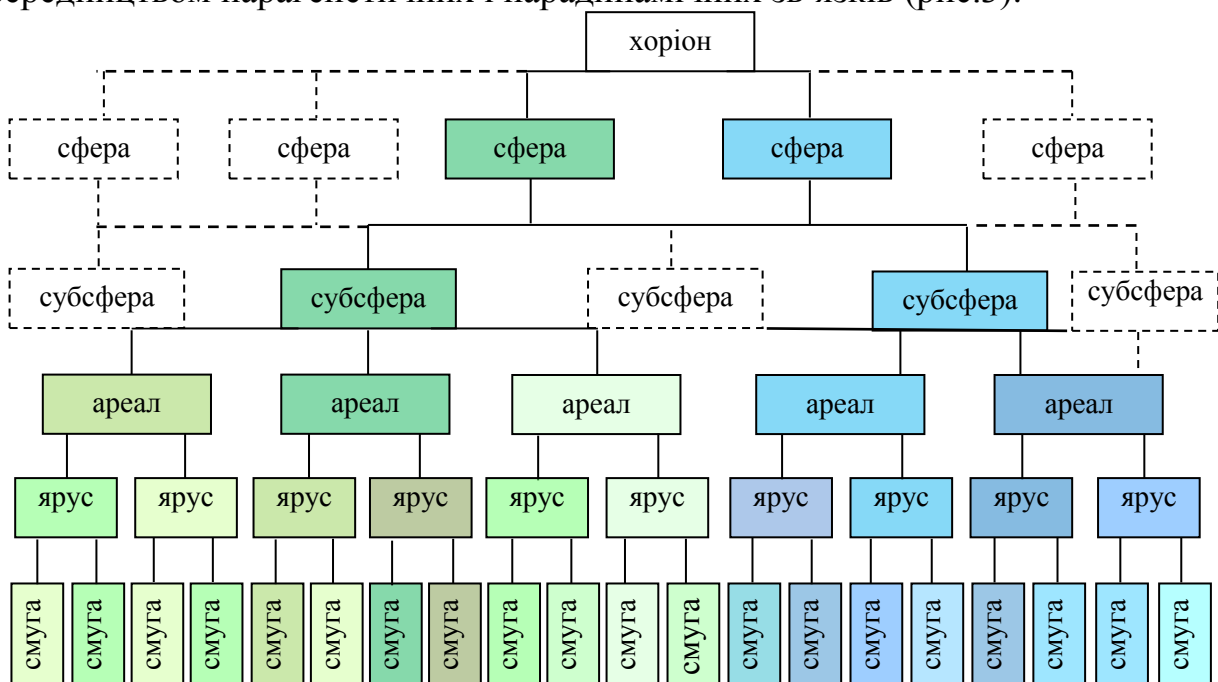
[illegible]

хоріон

сфера сфера сфера сфера сфера

субсфера субсфера субсфера субсфера субсфера

ареал ареал ареал ареал ареал

ярус ярус ярус ярус ярус ярус ярус ярус ярус ярус

смуга смуга смуга смуга смуга смуга смуга смуга смуга смуга смуга смуга смуга смуга смуга смуга смуга смуга смуга смуга